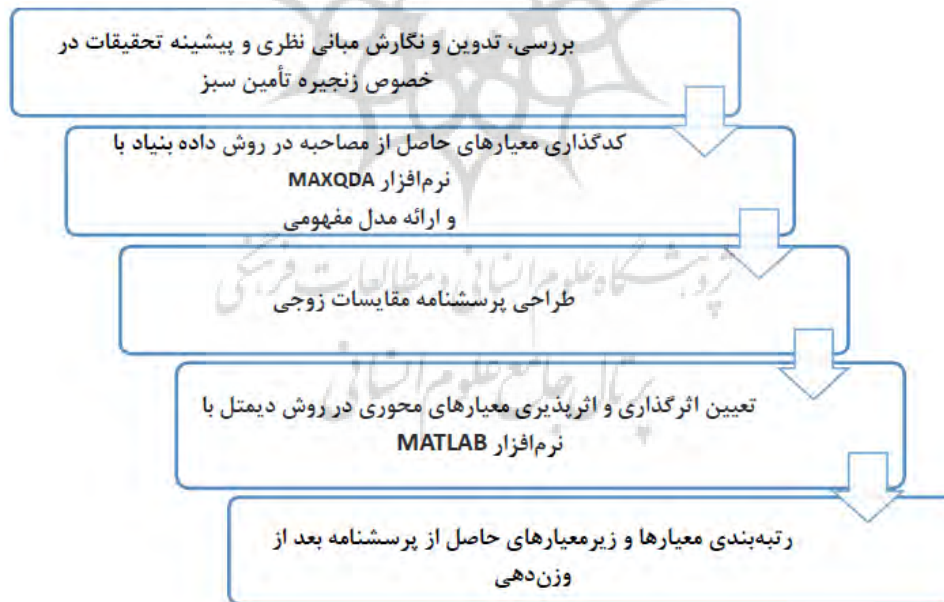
بررسی، تدوین و نگارش مبانی نظری و پیشینه تحقیقات در خصوص زنجیره تأمین سبز

کدگذاری معیارهای حاصل از مصاحبه در روش داده بنیاد با نرم‌افزار MAXQDA
و ارائه مدل مفهومی

طراحی پرسشنامه مقایسات زوجی

تعیین اثرگذاری و اثرپذیری معیارهای محوری در روش دیمتل با نرم‌افزار MATLAB

رتبه‌بندی معیارها و زیرمعیارهای حاصل از پرسشنامه بعد از وزن‌دهی

پژوهشگاه علوم انسانی و مطالعات فرهنگی
پرتال جامع علوم انسانی